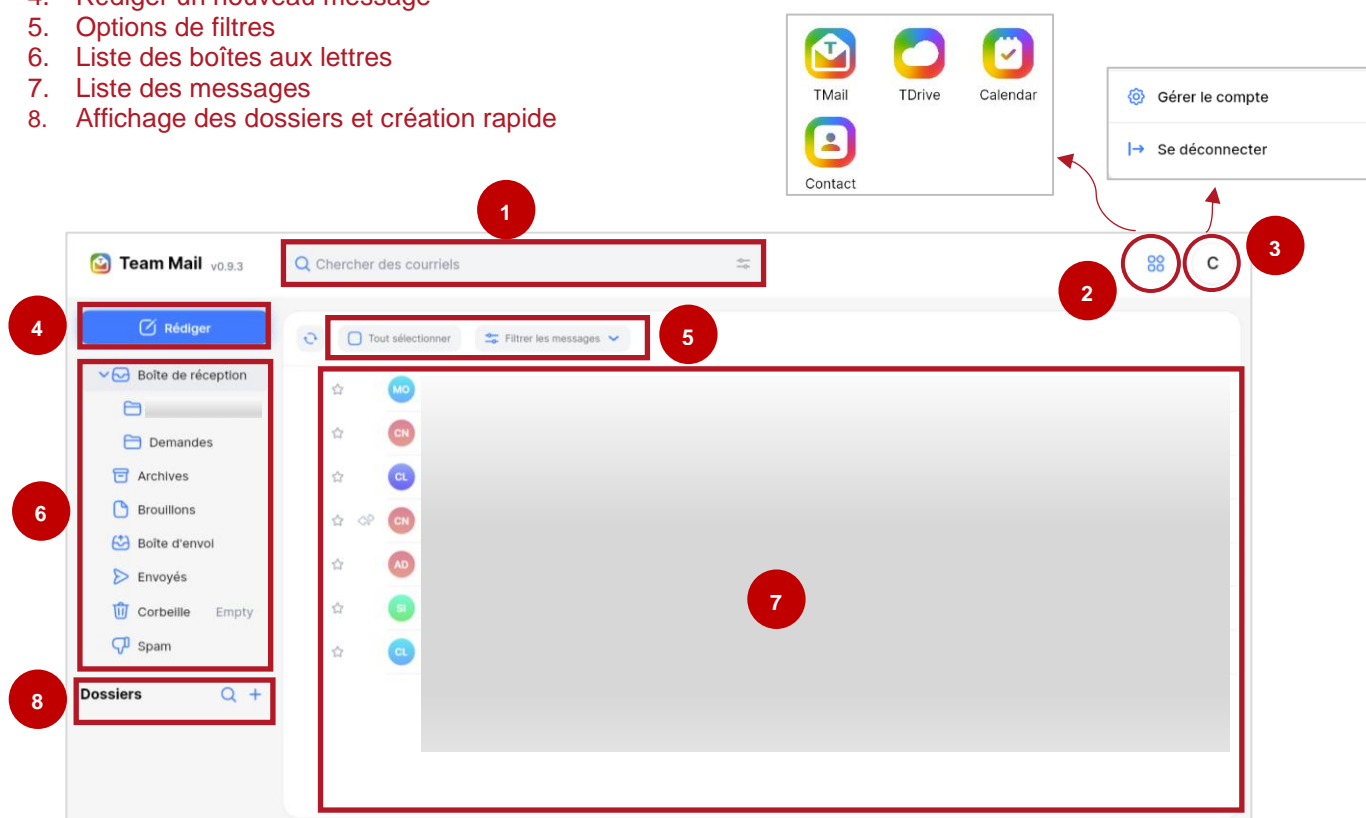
4. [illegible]
5. Options de filtres
6. Liste des boîtes aux lettres
7. Liste des messages
8. Affichage des dossiers et création rapide

TMail
TDrive
Calendar
Contact

Gérer le compte
Se déconnecter

1
2
3

Team Mail v0.9.3
Chercher des courriels
C

4
Rédiger
Tout sélectionner
Filtrer les messages
5

Boîte de réception
Demandes
Archives
Brouillons
Boîte d'envoi
Envoyés
Corbeille Empty
Spam
6

MO
CN
CL
CN
AD
SI
CL
7

Dossiers
8